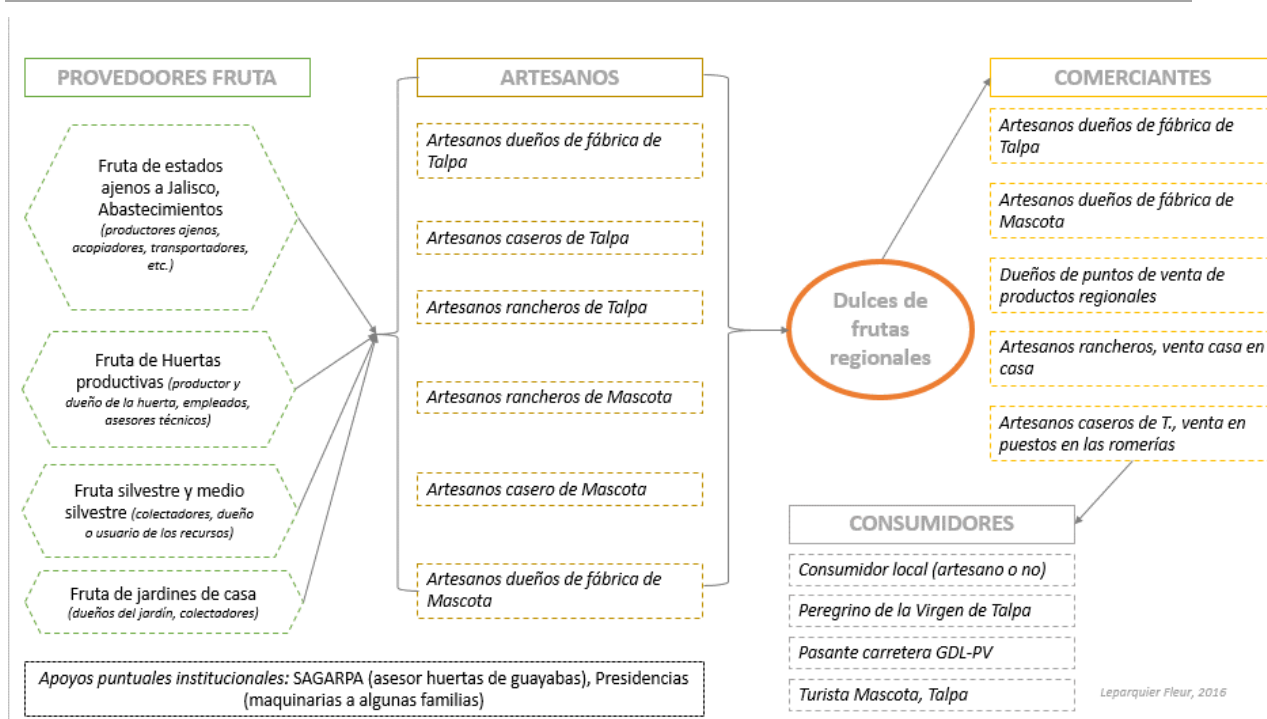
PROVEDOORES FRUTA

Fruta de estados ajenos a Jalisco, Abastecimientos (productores ajenos, acopiadores, transportadores, etc.)

Fruta de Huertas productivas (productor y dueño de la huerta, empleados, asesores técnicos)

Fruta silvestre y medio silvestre (colectadores, dueño o usuario de los recursos)

Fruta de jardines de casa (dueños del jardín, colectadores)

ARTESANOS

Artesanos dueños de fábrica de Talpa

Artesanos caseros de Talpa

Artesanos rancheros de Talpa

Artesanos rancheros de Mascota

Artesanos casero de Mascota

Artesanos dueños de fábrica de Mascota

Dulces de frutas regionales

COMERCIANTES

Artesanos dueños de fábrica de Talpa

Artesanos dueños de fábrica de Mascota

Dueños de puntos de venta de productos regionales

Artesanos rancheros, venta casa en casa

Artesanos caseros de T., venta en puestos en las romerías

CONSUMIDORES

Consumidor local (artesano o no)

Peregrino de la Virgen de Talpa

Pasante carretera GDL-PV

Turista Mascota, Talpa

Apoyos puntuales institucionales: SAGARPA (asesor huertas de guayabas), Presidencias (maquinarias a algunas familias)

Leparquier Fleur, 2016